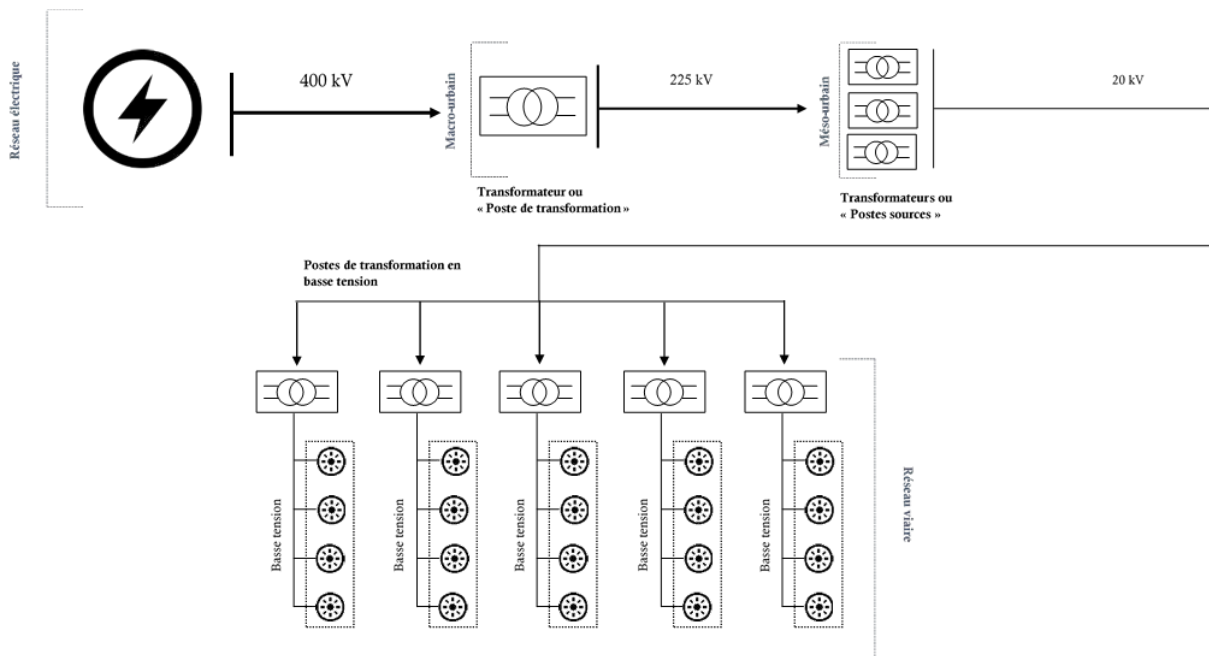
Réseau électrique

400 kV

Macro-urbain

Transformateur ou « Poste de transformation »

225 kV

Méso-urbain

Transformateurs ou « Postes sources »

20 kV

Postes de transformation en basse tension

Basse tension

Basse tension

Basse tension

Basse tension

Basse tension

Réseau viaire